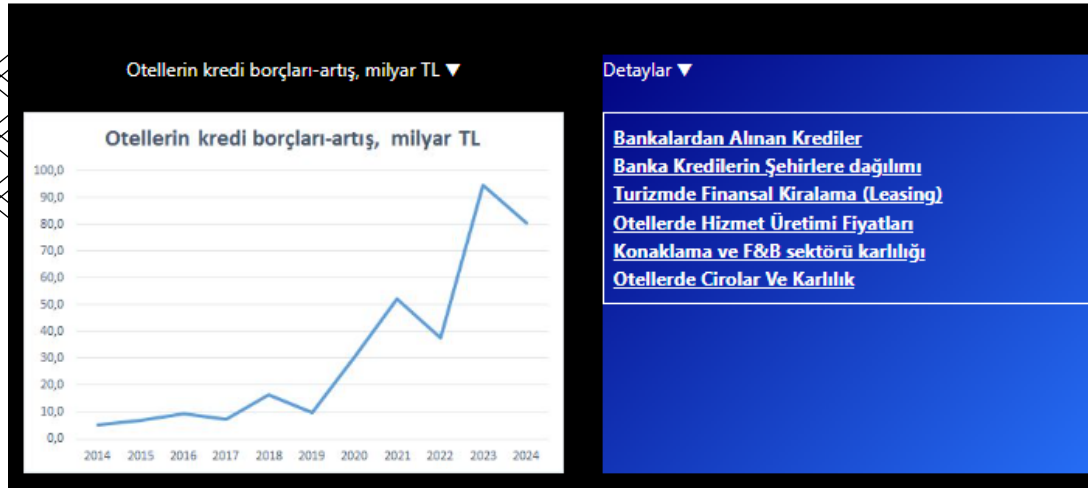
Otellerin kredi borçları-artış, milyar TL ▼

Otellerin kredi borçları-artış, milyar TL

100,0
90,0
80,0
70,0
60,0
50,0
40,0
30,0
20,0
10,0
0,0

2014 2015 2016 2017 2018 2019 2020 2021 2022 2023 2024

Detaylar ▼

Bankalardan Alınan Krediler
Banka Kredilerin Şehirlere dağılımı
Turizmde Finansal Kiralama (Leasing)
Otellerde Hizmet Üretimi Fiyatları
Konaklama ve F&B sektörü karlılığı
Otellerde Cirolar Ve Karlılık